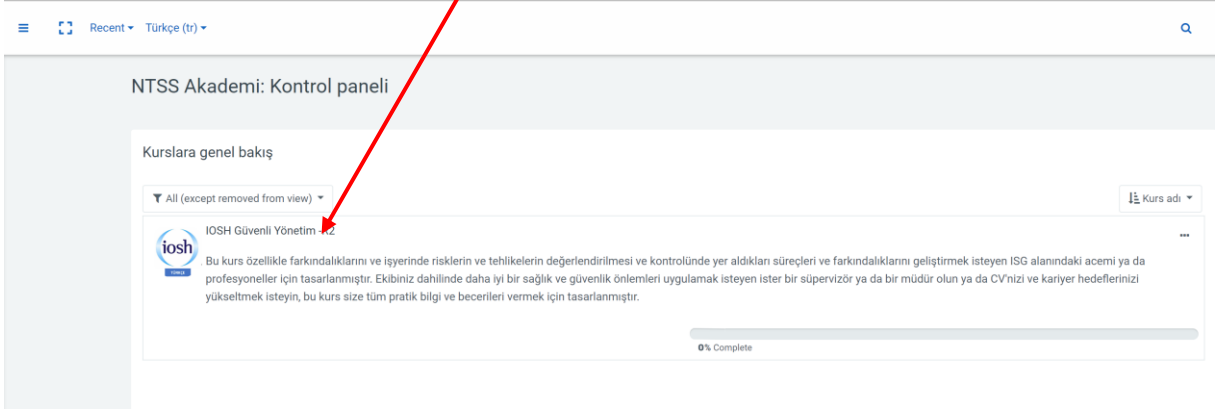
Recent ▾ Türkçe (tr) ▾

NTSS Akademi: Kontrol paneli

Kurslara genel bakış

All (except removed from view) ▾

Kurs adı ▾

iosh
TÜRKÇE

IOSH Güvenli Yönetim - K2

...

Bu kurs özellikle farkındalıklarını ve işyerinde risklerin ve tehlikelerin değerlendirilmesi ve kontrolünde yer aldıkları süreçleri ve farkındalıklarını geliştirmek isteyen ISG alanındaki acemi ya da profesyoneller için tasarlanmıştır. Ekibiniz dahilinde daha iyi bir sağlık ve güvenlik önlemleri uygulamak isteyen ister bir süpervizör ya da bir müdür olun ya da CV'nizi ve kariyer hedeflerinizi yükseltmek isteyin, bu kurs size tüm pratik bilgi ve becerileri vermek için tasarlanmıştır.

0% Complete